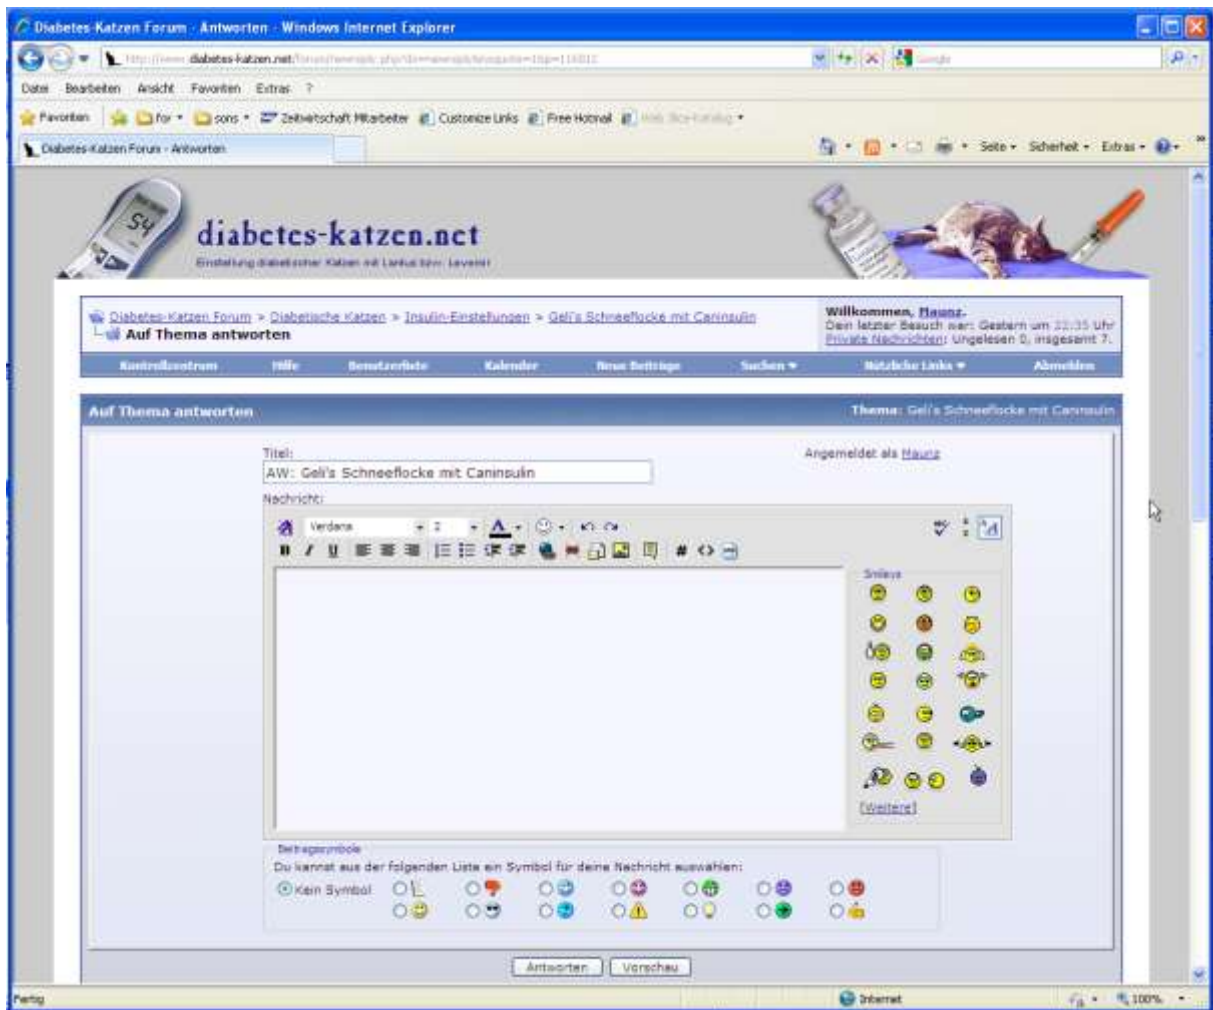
Diabetes-Katzen Forum - Antworten - Windows Internet Explorer

http://www.diabetes-katzen.net/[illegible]

Datei Bearbeiten Ansicht Favoriten Extras ?

Favoriten for sons Zeitwirtschaft Mitarbeiter Customize Links Free Hotmail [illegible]

Diabetes-Katzen Forum - Antworten

Seite Sicherheit Extras

54

diabetes-katzen.net

Einstellung diabetischer Katzen mit Lantus bzw. Levemir

Diabetes-Katzen Forum > Diabetische Katzen > Insulin-Einstellungen > Geli's Schneeflocke mit Caninsulin

Auf Thema antworten

Willkommen, Maunz.
Dein letzter Besuch war: Gestern um 22:35 Uhr
Private Nachrichten: Ungelesen 0, insgesamt 7.

Kontrollzentrum | Hilfe | Benutzerliste | Kalender | Neue Beiträge | Suchen | Nützliche Links | Abmelden

Auf Thema antworten

Thema: Geli's Schneeflocke mit Caninsulin

Titel:

AW: Geli's Schneeflocke mit Caninsulin

Angemeldet als Maunz

Nachricht:

Verdana 2

Smileys

[Weitere]

Beitragssymbole

Du kannst aus der folgenden Liste ein Symbol für deine Nachricht auswählen:

Kein Symbol

Antworten Vorschau

Fertig

Internet

100%